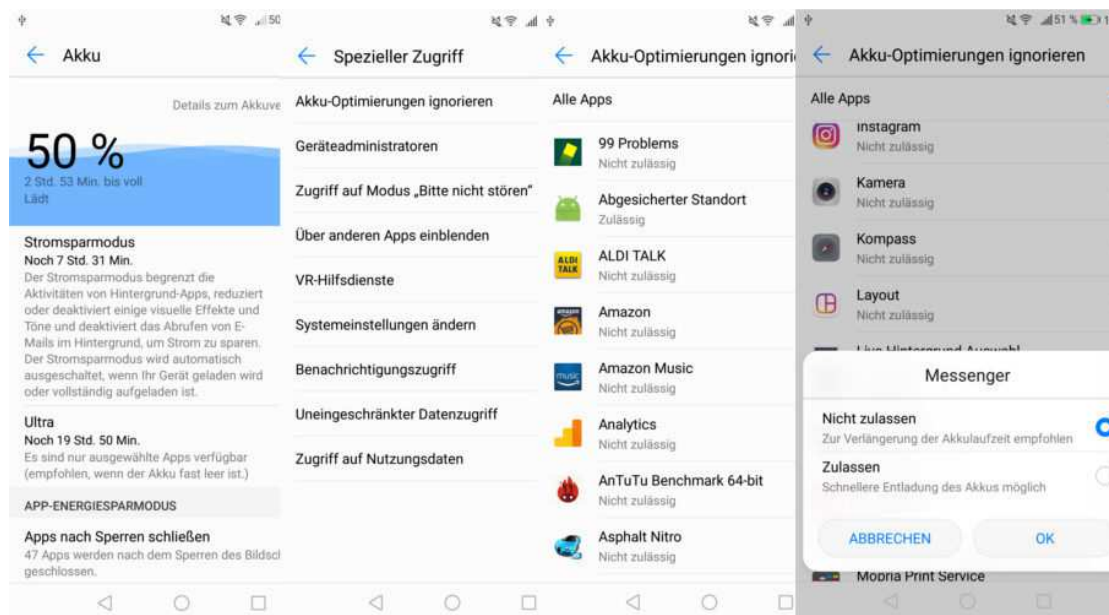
50

Akku

Details zum Akkuve

50 %

2 Std. 53 Min. bis voll

Lädt

Stromsparmodus

Noch 7 Std. 31 Min.

Der Stromsparmodus begrenzt die Aktivitäten von Hintergrund-Apps, reduziert oder deaktiviert einige visuelle Effekte und Töne und deaktiviert das Abrufen von E-Mails im Hintergrund, um Strom zu sparen. Der Stromsparmodus wird automatisch ausgeschaltet, wenn Ihr Gerät geladen wird oder vollständig aufgeladen ist.

Ultra

Noch 19 Std. 50 Min.

Es sind nur ausgewählte Apps verfügbar (empfohlen, wenn der Akku fast leer ist.)

APP-ENERGIESPARMODUS

Apps nach Sperren schließen

47 Apps werden nach dem Sperren des Bildscl geschlossen.

Spezieller Zugriff

Akku-Optimierungen ignorieren

Geräteadministratoren

Zugriff auf Modus „Bitte nicht stören"

Über anderen Apps einblenden

VR-Hilfsdienste

Systemeinstellungen ändern

Benachrichtigungszugriff

Uneingeschränkter Datenzugriff

Zugriff auf Nutzungsdaten

Akku-Optimierungen ignori

Alle Apps

99 Problems
Nicht zulässig

Abgesicherter Standort
Zulässig

ALDI TALK
Nicht zulässig

Amazon
Nicht zulässig

Amazon Music
Nicht zulässig

Analytics
Nicht zulässig

AnTuTu Benchmark 64-bit
Nicht zulässig

Asphalt Nitro
Nicht zulässig

51 %

Akku-Optimierungen ignorieren

Alle Apps

Instagram
Nicht zulässig

Kamera
Nicht zulässig

Kompass
Nicht zulässig

Layout
Nicht zulässig

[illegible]

Messenger

Nicht zulassen
Zur Verlängerung der Akkulaufzeit empfohlen

Zulassen
Schnellere Entladung des Akkus möglich

ABBRECHEN

OK

Mopria Print Service